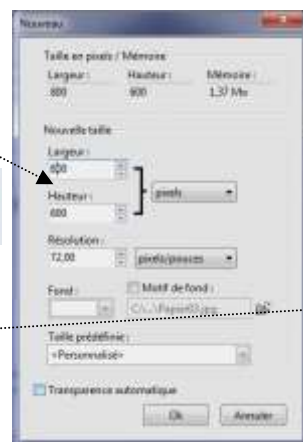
Nouveau

Taille en pixels / Mémoire
Largeur : 800
Hauteur : 600
Mémoire : 1,37 Mo

Nouvelle taille
Largeur :
800
Hauteur :
600
pixels

Résolution :
72,00
pixels/pouces

Fond :
Motif de fond :
C:\...\Papier03.jpg

Taille prédéfinie :
<Personnalisé>

Transparence automatique

Ok
Annuler